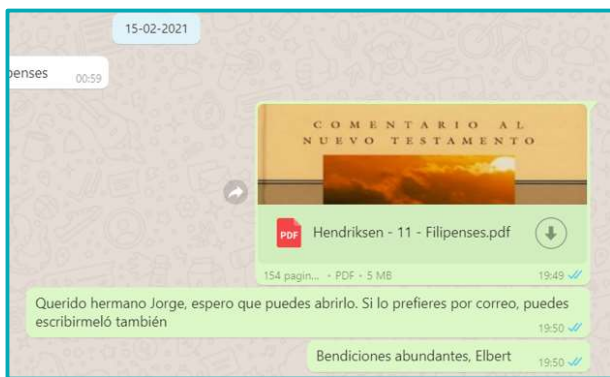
15-02-2021

penses 00:59

COMENTARIO AL NUEVO TESTAMENTO

PDF Hendriksen - 11 - Filipenses.pdf

154 pagin... • PDF • 5 MB 19:49

Querido hermano Jorge, espero que puedes abrirlo. Si lo prefieres por correo, puedes escribirmeló también 19:50

Bendiciones abundantes, Elbert 19:50